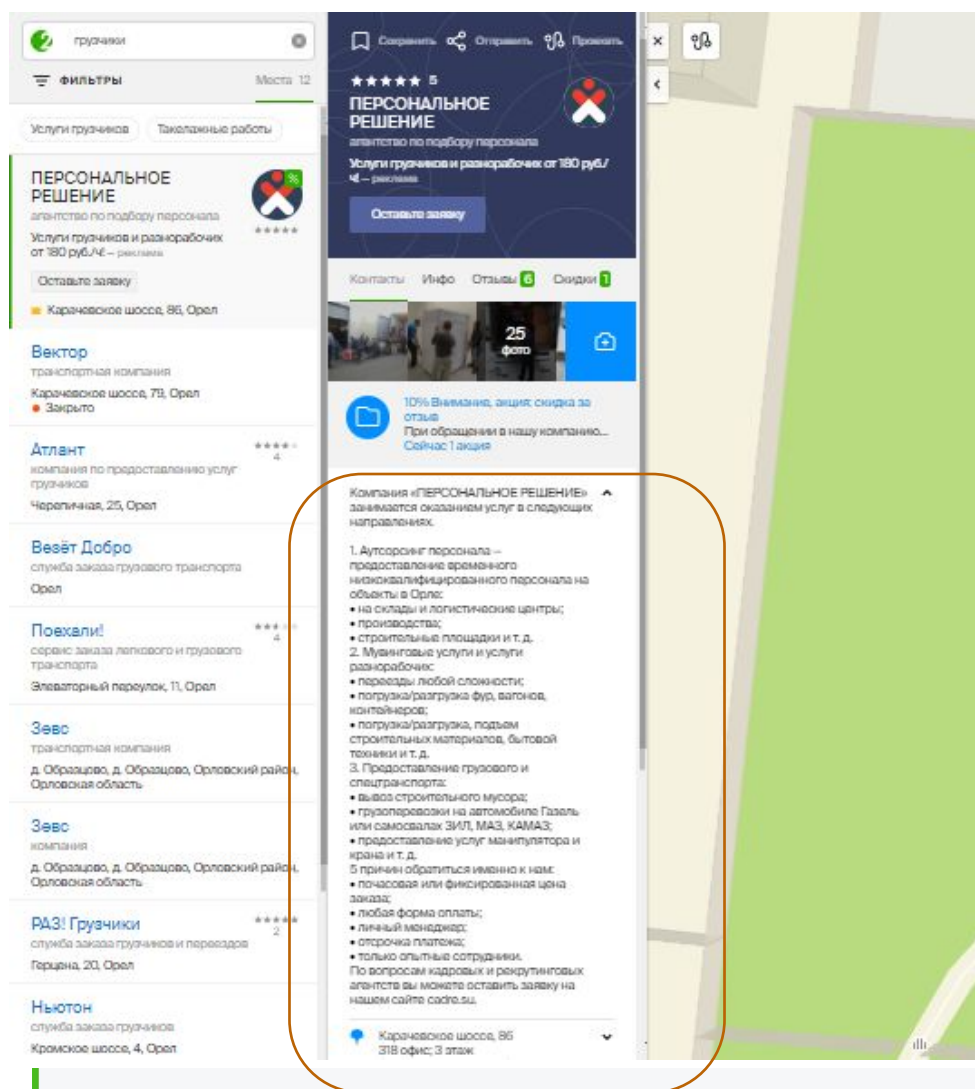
грузчики

ФИЛЬТРЫ

Места 12

Услуги грузчиков

Такелажные работы

ПЕРСОНАЛЬНОЕ РЕШЕНИЕ
агентство по подбору персонала
Услуги грузчиков и разнорабочих от 180 руб./Ч — реклама
Оставьте заявку
Карачевское шоссе, 86, Орел

Вектор
транспортная компания
Карачевское шоссе, 79, Орел
Закрыто

Атлант
компания по предоставлению услуг грузчиков
Черепичная, 25, Орел
4

Везёт Добро
служба заказа грузового транспорта
Орел

Поехали!
сервис заказа легкового и грузового транспорта
Элеваторный переулок, 11, Орел
4

Зевс
транспортная компания
д. Образцово, д. Образцово, Орловский район, Орловская область

Зевс
компания
д. Образцово, д. Образцово, Орловский район, Орловская область

РАЗ! Грузчики
служба заказа грузчиков и переездов
Герцена, 20, Орел
2

Ньютон
служба заказа грузчиков
Кромское шоссе, 4, Орел

Сохранить
Отправить
Проехать

5

ПЕРСОНАЛЬНОЕ РЕШЕНИЕ
агентство по подбору персонала
Услуги грузчиков и разнорабочих от 180 руб./Ч — реклама

Оставьте заявку

Контакты
Инфо
Отзывы 6
Скидки 1

25 фото

10% Внимание, акция: скидка за отзыв
При обращении в нашу компанию...
Сейчас 1 акция

Компания «ПЕРСОНАЛЬНОЕ РЕШЕНИЕ» занимается оказанием услуг в следующих направлениях.

1. Аутсорсинг персонала – предоставление временного низкоквалифицированного персонала на объекты в Орле:
• на склады и логистические центры;
• производства;
• строительные площадки и т. д.
2. Мувинговые услуги и услуги разнорабочих:
• переезды любой сложности;
• погрузка/разгрузка фур, вагонов, контейнеров;
• погрузка/разгрузка, подъем строительных материалов, бытовой техники и т. д.
3. Предоставление грузового и спецтранспорта:
• вывоз строительного мусора;
• грузоперевозки на автомобиле Газель или самосвалах ЗИЛ, МАЗ, КАМАЗ;
• предоставление услуг манипулятора и крана и т. д.
5 причин обратиться именно к нам:
• почасовая или фиксированная цена заказа;
• любая форма оплаты;
• личный менеджер;
• отсрочка платежа;
• только опытные сотрудники.
По вопросам кадровых и рекрутинговых агентств вы можете оставить заявку на нашем сайте cadre.su.

Карачевское шоссе, 86
318 офис; 3 этаж